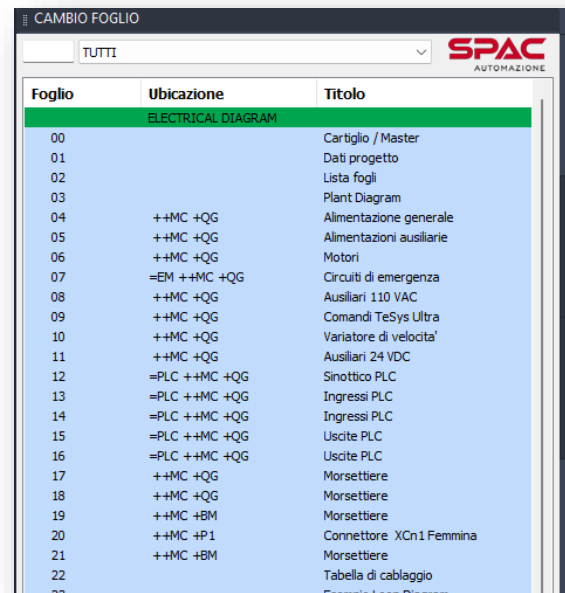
CAMBIO FOGLIO

TUTTI

SPAC
AUTOMAZIONE

| Foglio | Ubicazione | Titolo |
|---|---|---|
| | ELECTRICAL DIAGRAM | |
| 00 | | Cartiglio / Master |
| 01 | | Dati progetto |
| 02 | | Lista fogli |
| 03 | | Plant Diagram |
| 04 | ++MC +QG | Alimentazione generale |
| 05 | ++MC +QG | Alimentazioni ausiliarie |
| 06 | ++MC +QG | Motori |
| 07 | =EM ++MC +QG | Circuiti di emergenza |
| 08 | ++MC +QG | Ausiliari 110 VAC |
| 09 | ++MC +QG | Comandi TeSys Ultra |
| 10 | ++MC +QG | Variatore di velocita' |
| 11 | ++MC +QG | Ausiliari 24 VDC |
| 12 | =PLC ++MC +QG | Sinottico PLC |
| 13 | =PLC ++MC +QG | Ingressi PLC |
| 14 | =PLC ++MC +QG | Ingressi PLC |
| 15 | =PLC ++MC +QG | Uscite PLC |
| 16 | =PLC ++MC +QG | Uscite PLC |
| 17 | ++MC +QG | Morsettiere |
| 18 | ++MC +QG | Morsettiere |
| 19 | ++MC +BM | Morsettiere |
| 20 | ++MC +P1 | Connettore XCn1 Femmina |
| 21 | ++MC +BM | Morsettiere |
| 22 | | Tabella di cablaggio |
| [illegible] | | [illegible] |